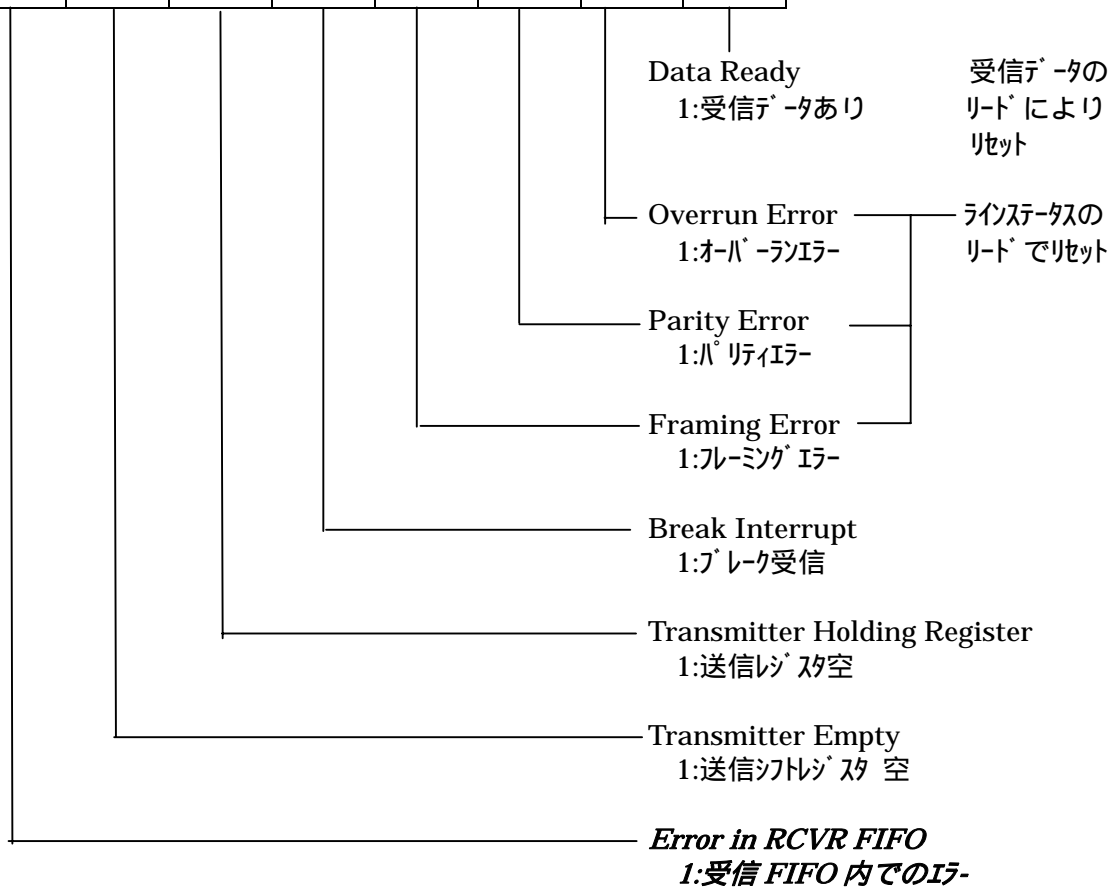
Data Ready
1:受信ﾃﾞｰﾀあり

受信ﾃﾞｰﾀの ﾘｰﾄﾞ により ﾘｾｯﾄ

Overrun Error
1:ｵｰﾊﾞｰﾗﾝｴﾗｰ

ﾗｲﾝｽﾃｰﾀｽの ﾘｰﾄﾞ でﾘｾｯﾄ

Parity Error
1:ﾊﾟﾘﾃｨｴﾗｰ

Framing Error
1:ﾌﾚｰﾐﾝｸﾞ ｴﾗｰ

Break Interrupt
1:ﾌﾞﾚｰｸ受信

Transmitter Holding Register
1:送信ﾚｼﾞｽﾀ空

Transmitter Empty
1:送信ｼﾌﾄﾚｼﾞｽﾀ 空

Error in RCVR FIFO
1:受信 FIFO 内でのｴﾗｰ